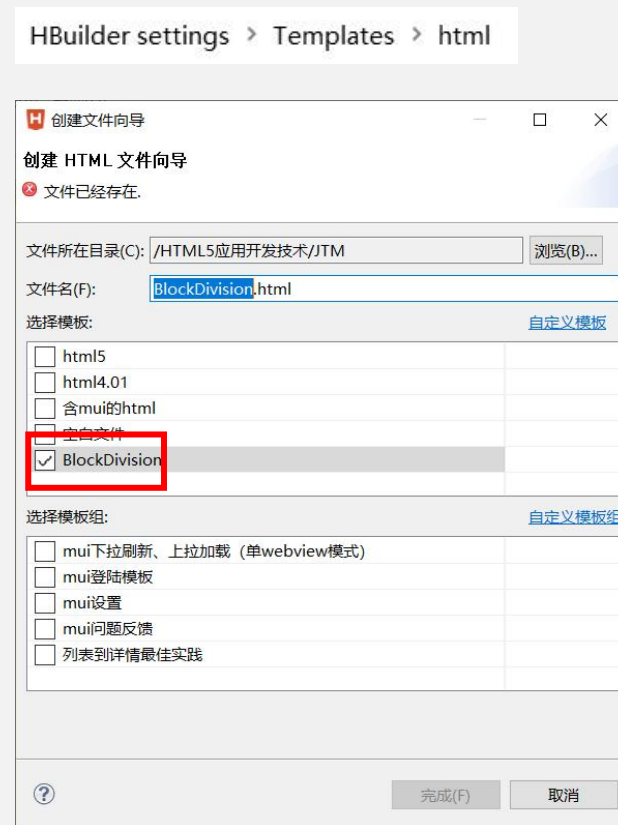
HBuilder settings > Templates > html

创建文件向导

创建 HTML 文件向导

文件已经存在.

文件所在目录(C): /HTML5应用开发技术/JTM 浏览(B)...

文件名(F): BlockDivision.html

选择模板: 自定义模板

html5

html4.01

含mui的html

空白文件

BlockDivision

选择模板组: 自定义模板组

mui下拉刷新、上拉加载（单webview模式）

mui登陆模板

mui设置

mui问题反馈

列表到详情最佳实践

?

完成(F)

取消